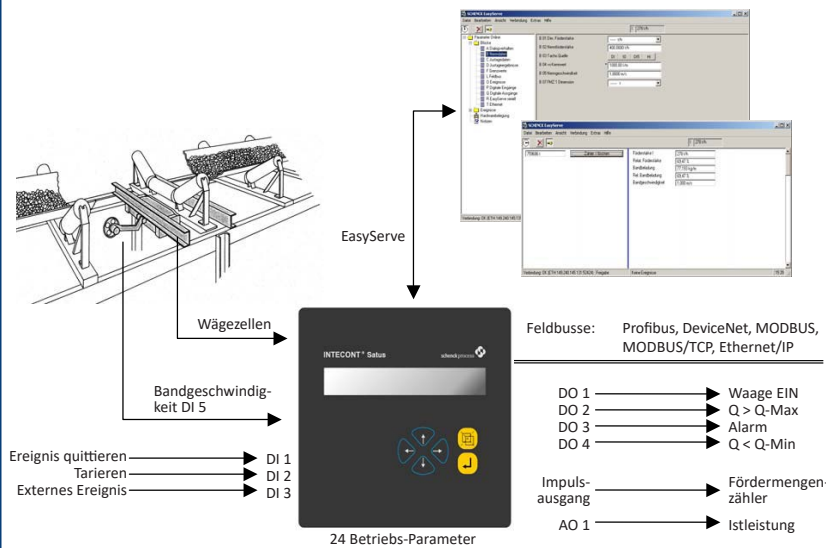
EasyServe

Wägezellen

INTECONT® Satus

schenckprocess

Feldbusse: Profibus, DeviceNet, MODBUS, MODBUS/TCP, Ethernet/IP

Bandgeschwindigkeit DI 5

DO 1 Waage EIN
DO 2 Q > Q-Max
DO 3 Alarm
DO 4 Q < Q-Min

Ereignis quittieren DI 1
Tarieren DI 2
Externes Ereignis DI 3

Impulsausgang Fördermengenzähler

AO 1 Istleistung

24 Betriebs-Parameter